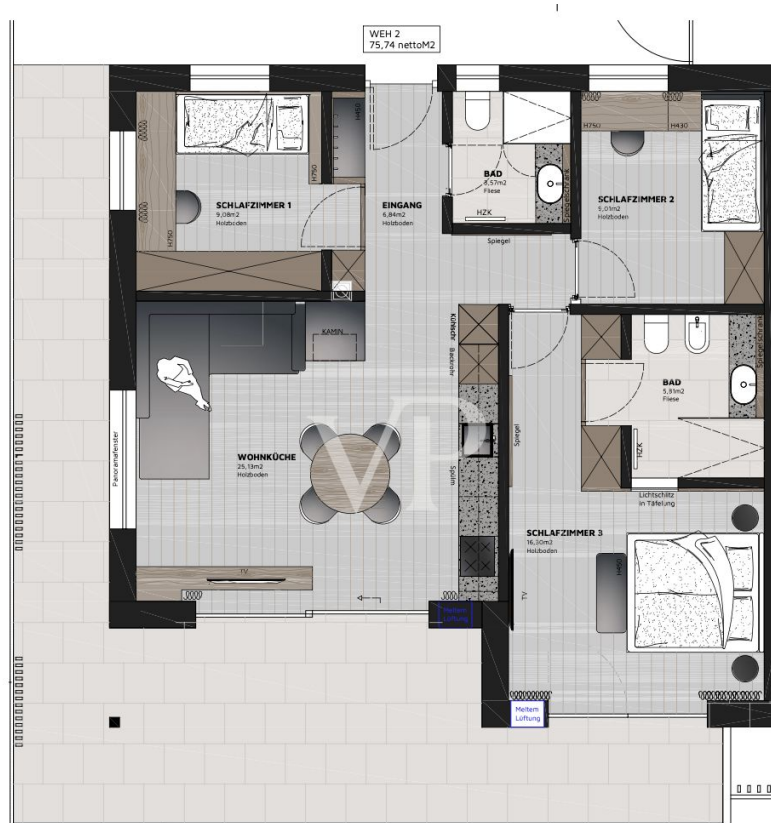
WEH 2
75,74 nettoM2

H860
H750
H750
SCHLAFZIMMER 1
9,08m2
Holzboden

EINGANG
6,84m2
Holzboden

BAD
8,57m2
Fliese
HZK
Spiegel
Spiegelschrank

H75cr
H430
SCHLAFZIMMER 2
5,01m2
Holzboden

KAMIN
Kühlschr.
Backofen

BAD
5,31m2
Fliese
HZK
Spiegelschrank

Panoramafenster

WOHNKÜCHE
25,13m2
Holzboden

Spüle
Spiegel

Lichtschlitz in Täfelung

SCHLAFZIMMER 3
16,30m3
Holzboden

TV
TV

Meltem Lüftung
Meltem Lüftung